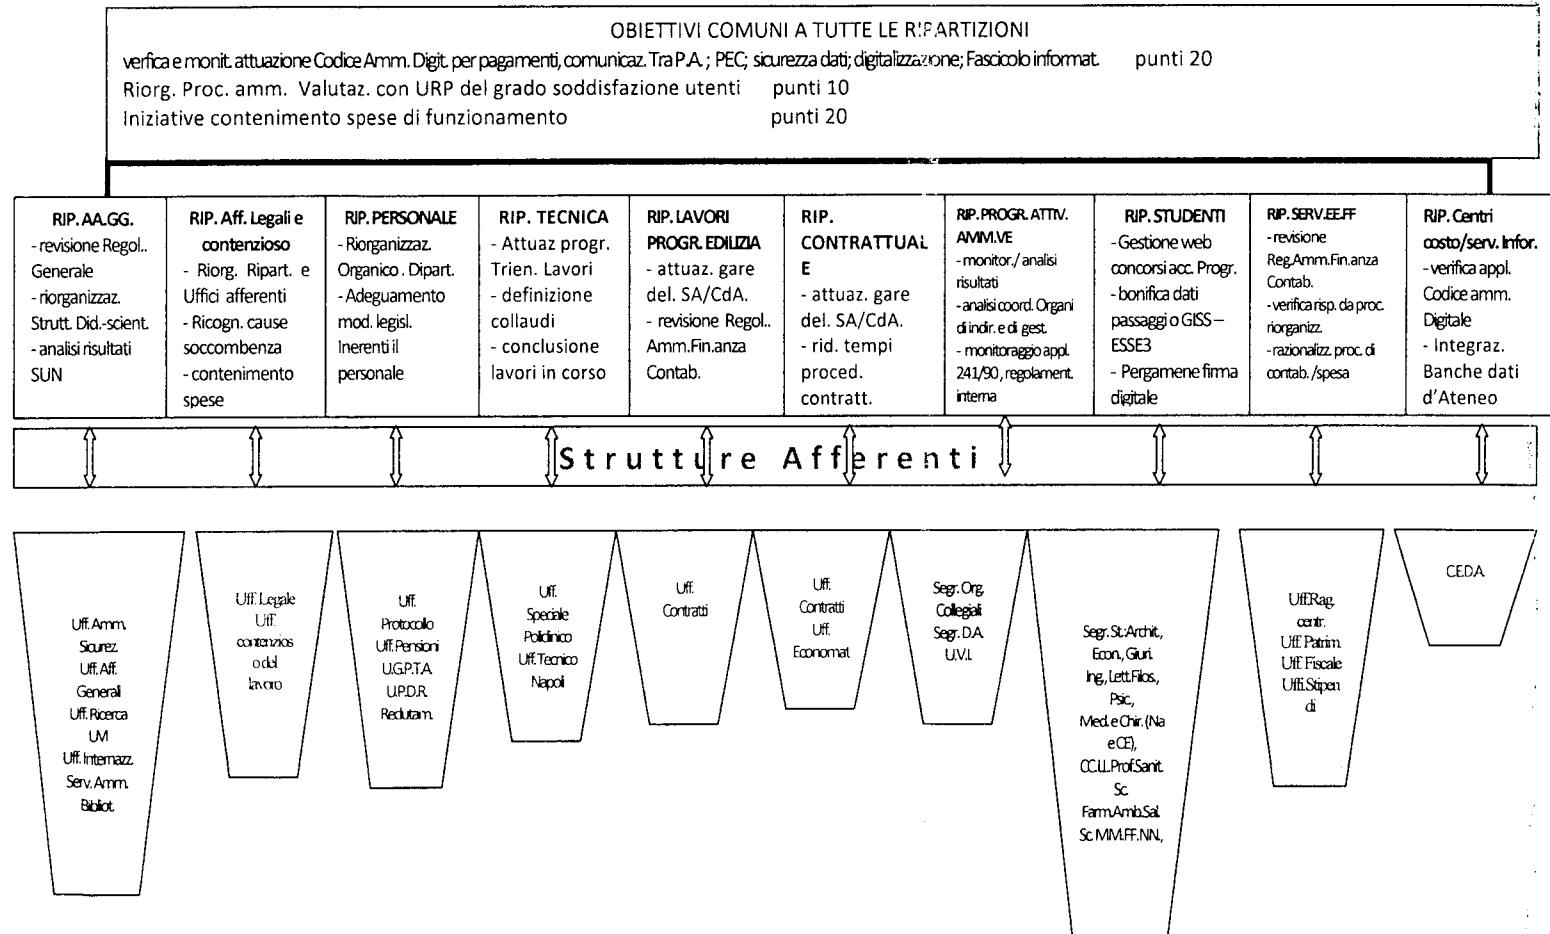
OBIETTIVI COMUNI A TUTTE LE RIPARTIZIONI
verfica e monit. attuazione Codice Amm. Digit. per pagamenti, comunicaz. Tra P.A. ; PEC; sicurezza dati; digitalizzazione; Fascicolo informat. punti 20
Riorg. Proc. amm. Valutaz. con URP del grado soddisfazione utenti punti 10
Iniziative contenimento spese di funzionamento punti 20

| RIP. AA.GG. - revisione Regol.. Generale - riorganizzaz. Strutt. Did.-scient. - analisi risultati SUN | RIP. Aff. Legali e contenzioso - Riorg. Ripart. e Uffici afferenti - Ricogn. cause soccombenza - contenimento spese | RIP. PERSONALE - Riorganizzaz. Organico . Dipart. - Adeguamento mod. legisl. Inerenti il personale | RIP. TECNICA - Attuaz progr. Trien. Lavori - definizione collaudi - conclusione lavori in corso | RIP. LAVORI PROGR. EDILIZIA - attuaz. gare del. SA/CdA. - revisione Regol.. Amm.Fin.anza Contab. | RIP. CONTRATTUALE - attuaz. gare del. SA/CdA. - rid. tempi proced. contratt. | RIP. PROGR. ATTIV. AMM.VE - monitor./ analisi risultati - analisi coord. Organi di indir. e di gest. - monitoraggio appl. 241/90, regolament. interna | RIP. STUDENTI - Gestione web concorsi acc. Progr. - bonifica dati passaggio GISS – ESSE3 - Pergamene firma digitale | RIP. SERV.EE.FF - revisione Reg.Amm.Fin.anza Contab. - verifica risp. da proc. riorganizz. - razionalizz. proc. di contab. /spesa | RIP. Centri costo/serv. Infor. - verifica appl. Codice amm. Digitale - Integraz. Banche dati d'Ateneo |
|---|---|---|---|---|---|---|---|---|---|

Strutture Afferenti

Uff. Amm. Sicurez. Uff. Aff. Generali Uff. Ricerca UM Uff. Internazz. Serv. Amm. Bibliot.

Uff. Legale Uff. contenzioso del lavoro

Uff. Protocollo Uff. Pensioni U.G.P.T.A U.P.D.R. Reclutam.

Uff. Speciale Policlinico Uff. Tecnico Napoli

Uff. Contratti

Uff. Contratti Uff. Economat

Segr. Org. Collegiali Segr. D.A. U.V.I.

Segr. St.:Archit., Econ., Giuri. Ing., Lett.Filos., Psic., Med. e Chir. (Na e CE), CC.LL.Prof.Sanit. Sc. Farm.Amb.Sal. Sc. MM.FF.NN.,

Uff.Rag. centr. Uff. Patrim. Uff. Fiscale Uff.Stipendi

CEDA